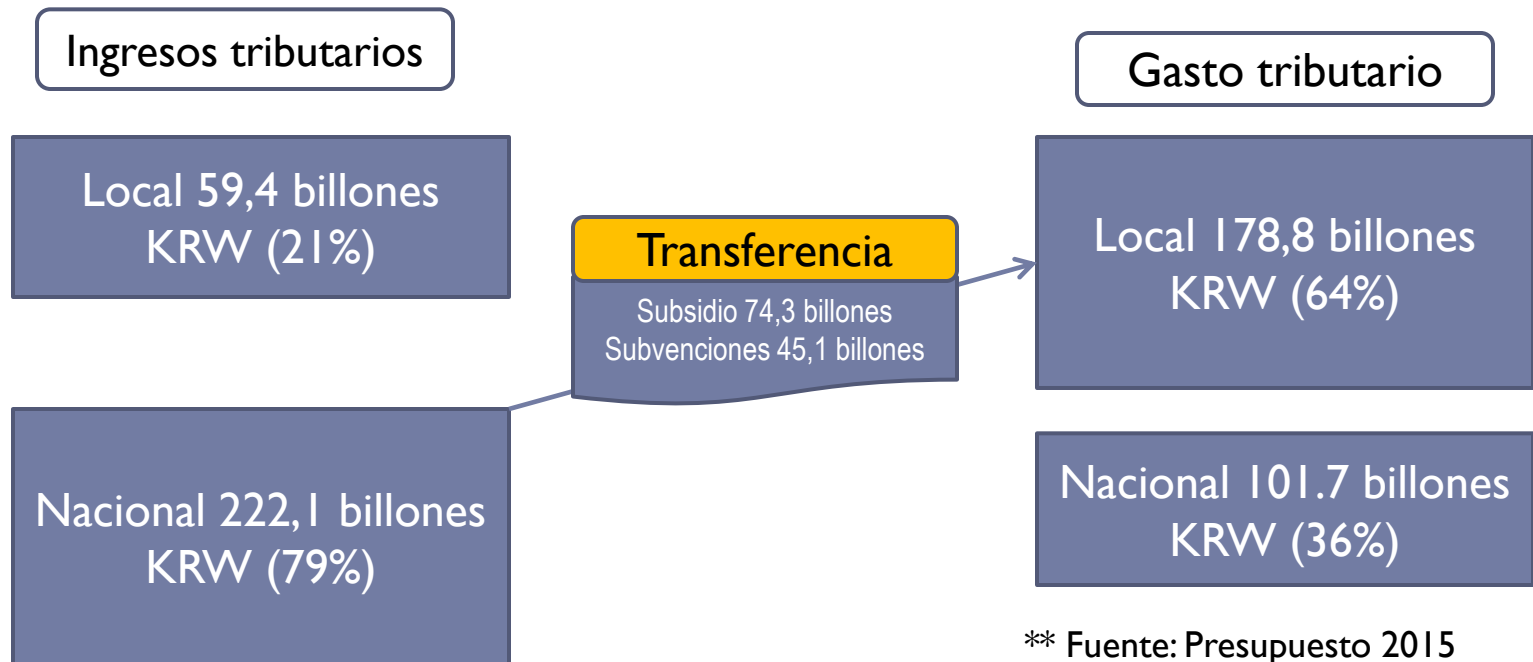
Ingresos tributarios

Gasto tributario

Local 59,4 billones KRW (21%)

Transferencia

Subsidio 74,3 billones
Subvenciones 45,1 billones

Local 178,8 billones KRW (64%)

Nacional 222,1 billones KRW (79%)

Nacional 101.7 billones KRW (36%)

** Fuente: Presupuesto 2015